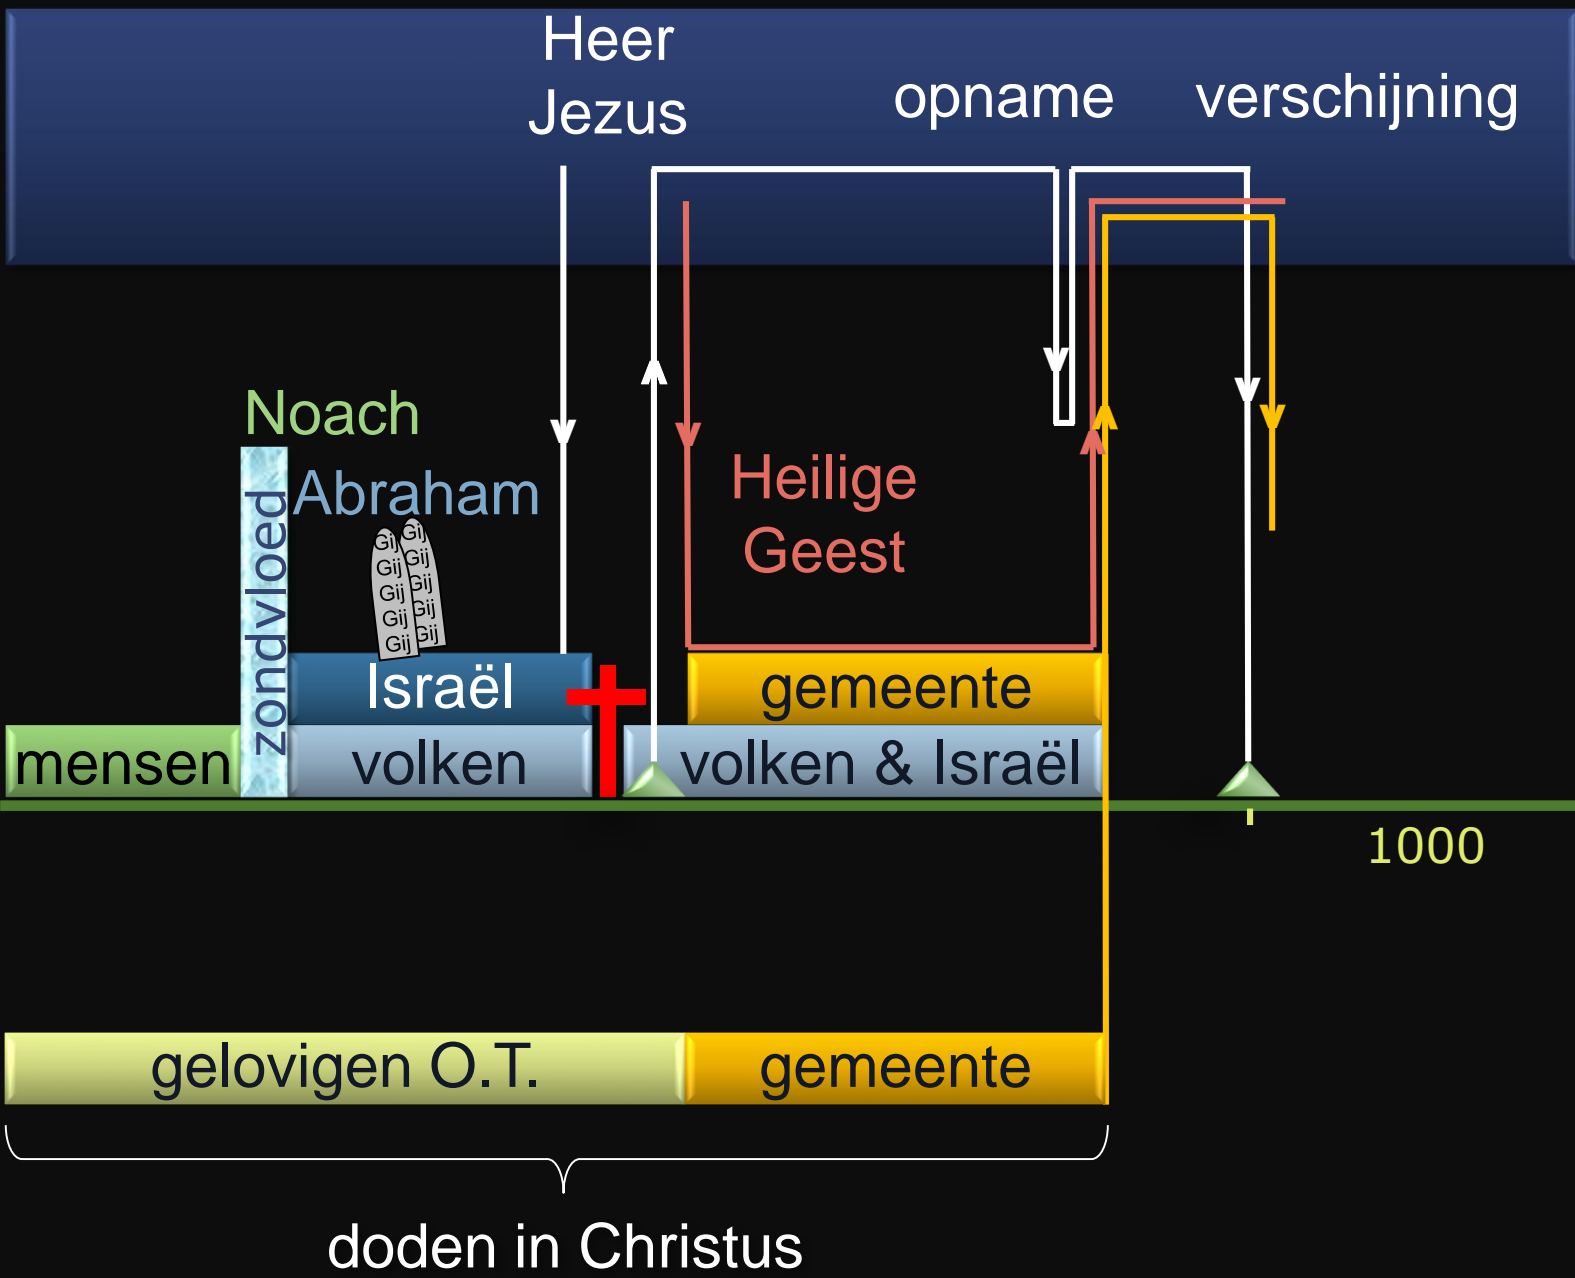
Heer Jezus

opname

verschijning

Noach

Abraham

zondvloed

Gij Gij Gij Gij Gij

Gij Gij Gij Gij Gij

Heilige Geest

Israël

gemeente

mensen

volken

volken & Israël

1000

gelovigen O.T.

gemeente

doden in Christus